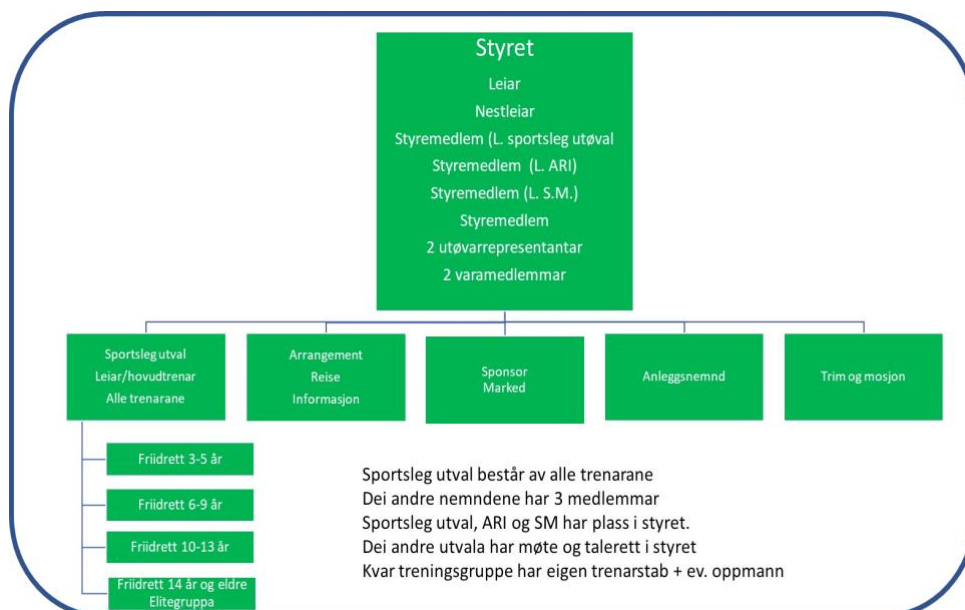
Styret
Leiar
Nestleiar
Styremedlem (L. sportsleg utøval
Styremedlem (L. ARI)
Styremedlem (L. S.M.)
Styremedlem
2 utøvarrepresentantar
2 varamedlemmar

Sportsleg utval
Leiar/hovudtrenar
Alle trenarane

Arrangement
Reise
Informasjon

Sponsor
Marked

Anleggsnemnd

Trim og mosjon

Friidrett 3-5 år

Friidrett 6-9 år

Friidrett 10-13 år

Friidrett 14 år og eldre
Elitegruppa

Sportsleg utval består av alle trenarane
Dei andre nemndene har 3 medlemmar
Sportsleg utval, ARI og SM har plass i styret.
Dei andre utvala har møte og talerett i styret
Kvar treningsgruppe har eigen trenarstab + ev. oppmann